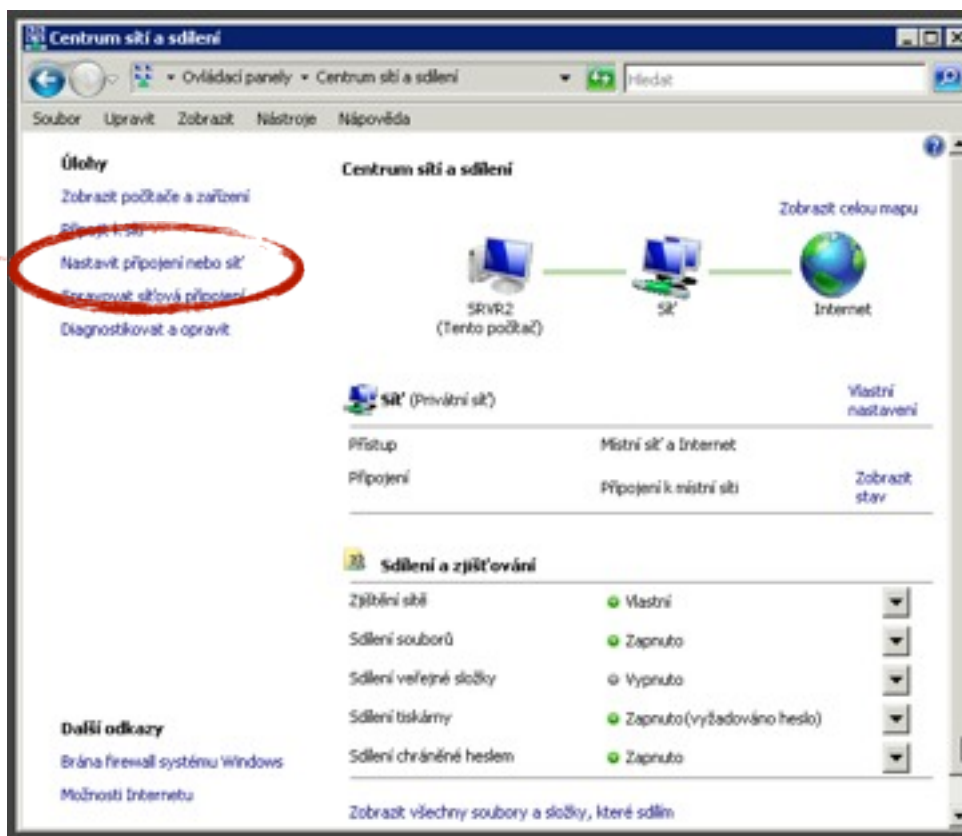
Centrum sítí a sdílení

Ovládací panely ▸ Centrum sítí a sdílení

Hledat

Soubor Upravit Zobrazit Nástroje Nápověda

Úlohy

Zobrazit počítače a zařízení

Připojit k síti

Nastavit připojení nebo síť

Spravovat síťová připojení

Diagnostikovat a opravit

Centrum sítí a sdílení

Zobrazit celou mapu

SRVR2 (Tento počítač)

Síť

Internet

Síť (Privátní síť)

Vlastní nastavení

| | | |
|---|---|---|
| Přístup | Místní síť a Internet | |
| Připojení | Připojení k místní síti | Zobrazit stav |

Sdílení a zjišťování

| | |
|---|---|
| Zjišťování sítě | Vlastní |
| Sdílení souborů | Zapnuto |
| Sdílení veřejné složky | Vypnuto |
| Sdílení tiskárny | Zapnuto (vyžadováno heslo) |
| Sdílení chráněné heslem | Zapnuto |

Zobrazit všechny soubory a složky, které sdílím

Další odkazy

Brána firewall systému Windows

Možnosti Internetu